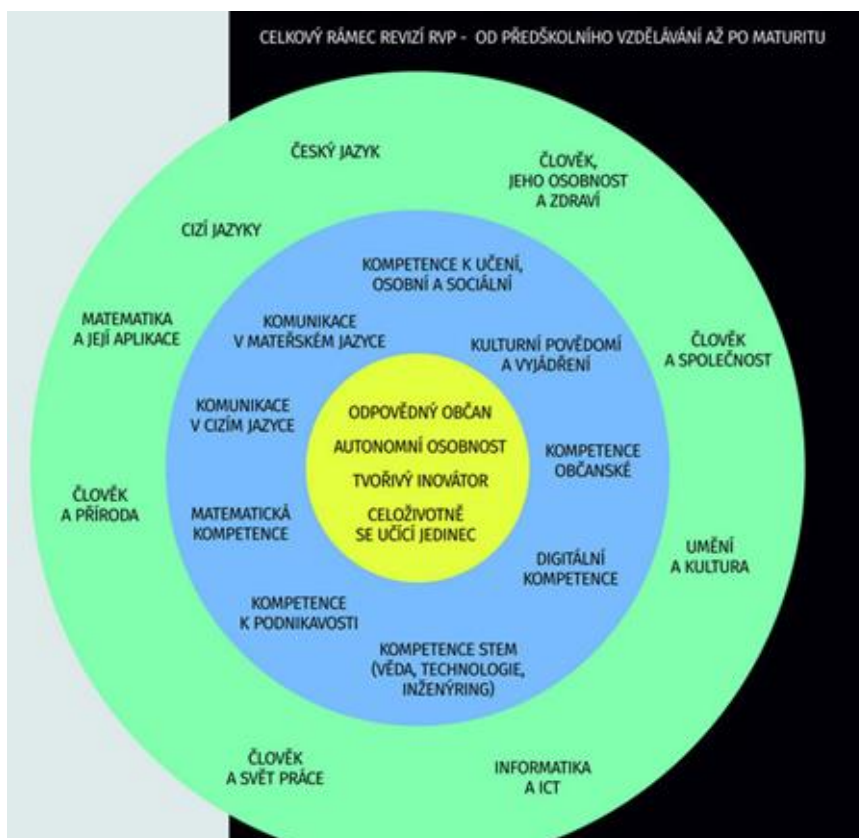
CELKOVÝ RÁMEC REVIZÍ RVP - OD PŘEDŠKOLNÍHO VZDĚLÁVÁNÍ AŽ PO MATURITU

ČESKÝ JAZYK

ČLOVĚK, JEHO OSOBNOST A ZDRAVÍ

CIZÍ JAZYKY

MATEMATIKA A JEJÍ APLIKACE

ČLOVĚK A SPOLEČNOST

ČLOVĚK A PŘÍRODA

UMĚNÍ A KULTURA

ČLOVĚK A SVĚT PRÁCE

INFORMATIKA A ICT

KOMPETENCE K UČENÍ, OSOBNÍ A SOCIÁLNÍ

KOMUNIKACE V MATEŘSKÉM JAZYCE

KULTURNÍ POVĚDOMÍ A VYJÁDŘENÍ

KOMUNIKACE V CIZÍM JAZYCE

KOMPETENCE OBČANSKÉ

MATEMATICKÁ KOMPETENCE

DIGITÁLNÍ KOMPETENCE

KOMPETENCE K PODNIKAVOSTI

KOMPETENCE STEM (VĚDA, TECHNOLOGIE, INŽENÝRING)

ODPOVĚDNÝ OBČAN

AUTONOMNÍ OSOBNOST

TVOŘIVÝ INOVÁTOR

CELOŽIVOTNĚ SE UČÍCÍ JEDINEC